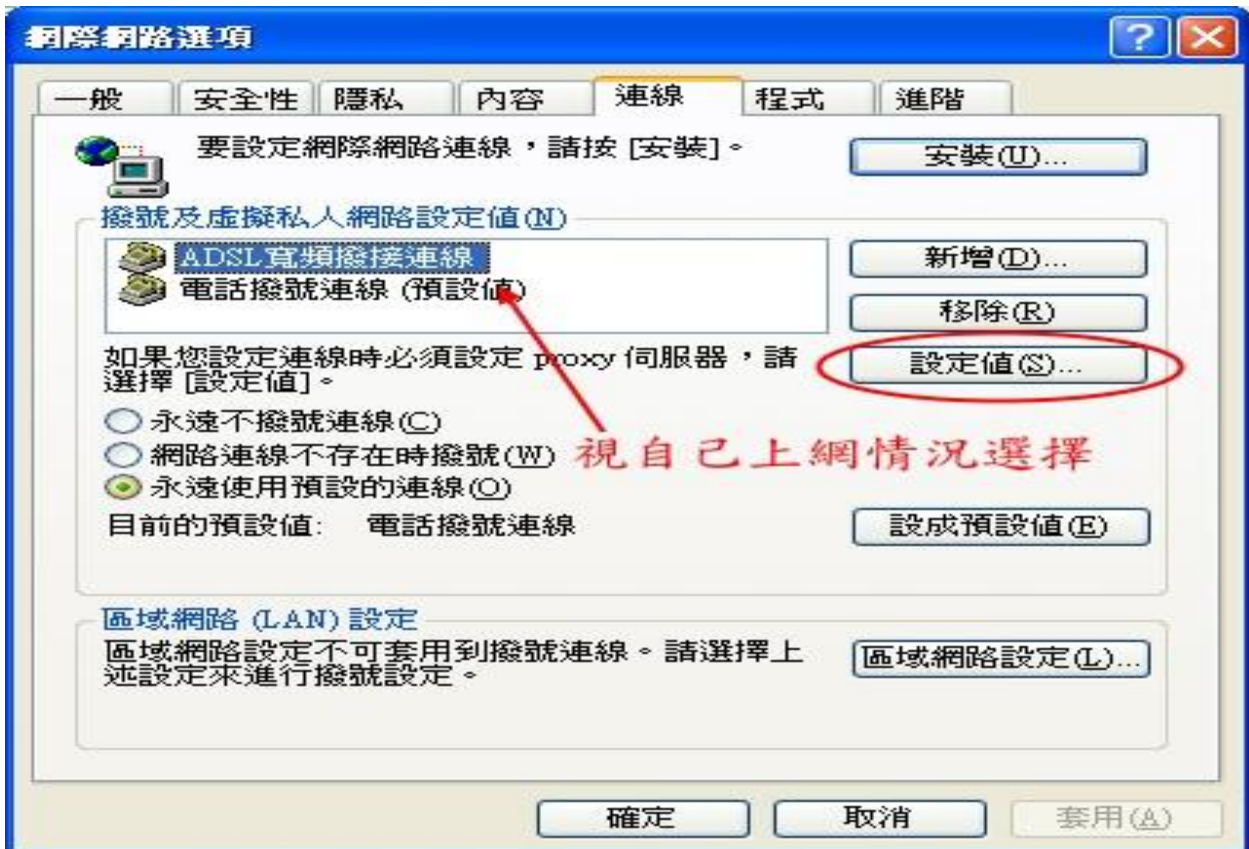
網際網路選項

一般 安全性 隱私 內容 連線 程式 進階

要設定網際網路連線，請按 [安裝]。

安裝(U)...

撥號及虛擬私人網路設定值(N)

ADSL寬頻撥接連線
電話撥號連線 (預設值)

新增(D)...

移除(R)

如果您設定連線時必須設定 proxy 伺服器，請選擇 [設定值]。

設定值(S)...

永遠不撥號連線(C)
網路連線不存在時撥號(W)
永遠使用預設的連線(O)

視自己上網情況選擇

目前的預設值: 電話撥號連線

設成預設值(E)

區域網路 (LAN) 設定

區域網路設定不可套用到撥號連線。請選擇上述設定來進行撥號設定。

區域網路設定(L)...

確定 取消 套用(A)